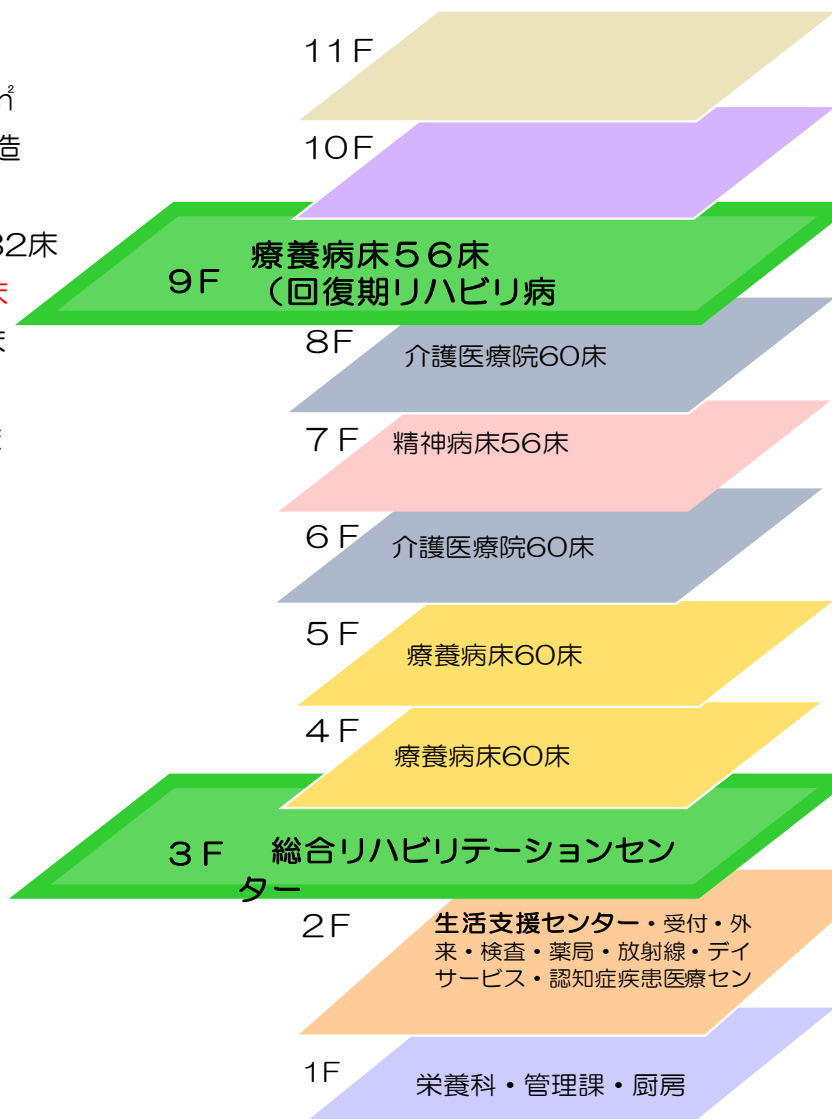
㎡
造

32床
床
床

床

11F

10F

9F 療養病床56床
（回復期リハビリ病

8F 介護医療院60床

7F 精神病床56床

6F 介護医療院60床

5F 療養病床60床

4F 療養病床60床

3F 総合リハビリテーションセンター

2F 生活支援センター・受付・外来・検査・薬局・放射線・デイサービス・認知症疾患医療セン

1F 栄養科・管理課・厨房